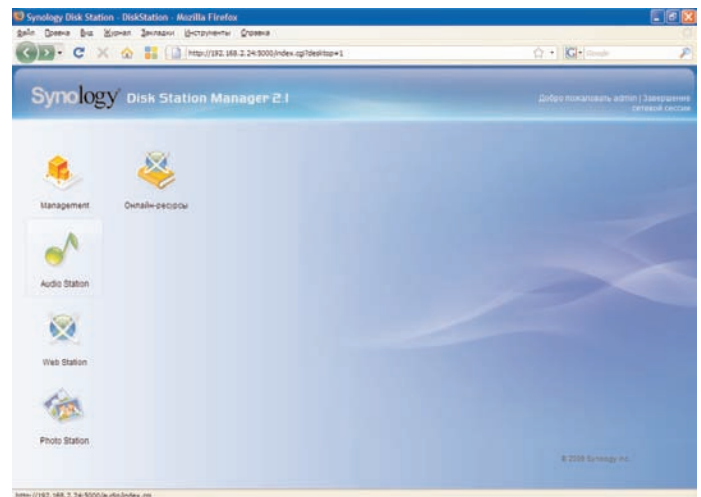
Synology Disk Station - DiskStation - Mozilla Firefox

Файл Правка Вид Журнал Закладки Инструменты Справка

http://192.168.2.24:5000/index.cgi?desktop=1

Google

Synology Disk Station Manager 2.1

Добро пожаловать admin | Завершение сетевой сессии

Management

Онлайн-ресурсы

Audio Station

Web Station

Photo Station

© 2008 Synology Inc.

http://192.168.2.24:5000/audio/index.cgi